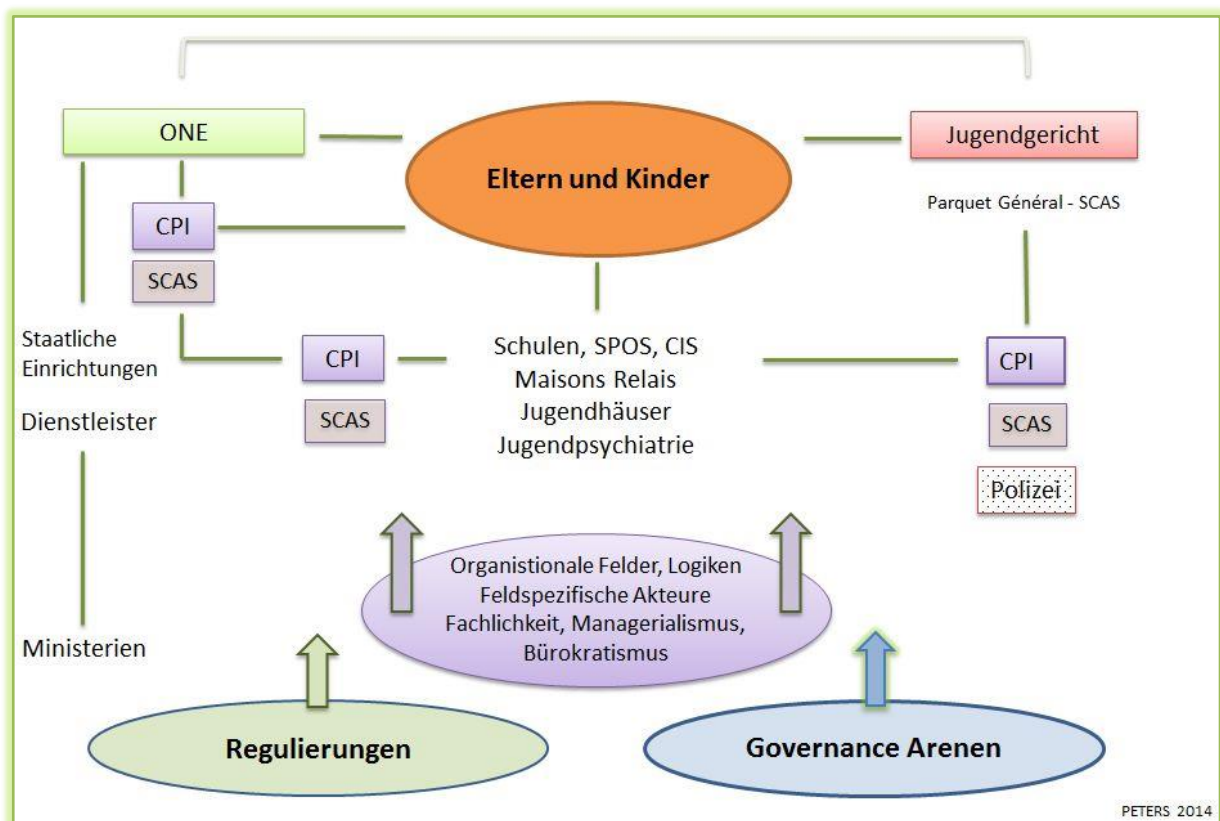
ONE

Eltern und Kinder

Jugendgericht

CPI

SCAS

Parquet Général - SCAS

Staatliche Einrichtungen

Dienstleister

CPI

SCAS

Schulen, SPOS, CIS
Maisons Relais
Jugendhäuser
Jugendpsychiatrie

CPI

SCAS

Polizei

Organistionale Felder, Logiken
Feldspezifische Akteure
Fachlichkeit, Managerialismus,
Bürokratismus

Ministerien

Regulierungen

Governance Arenen

PETERS 2014